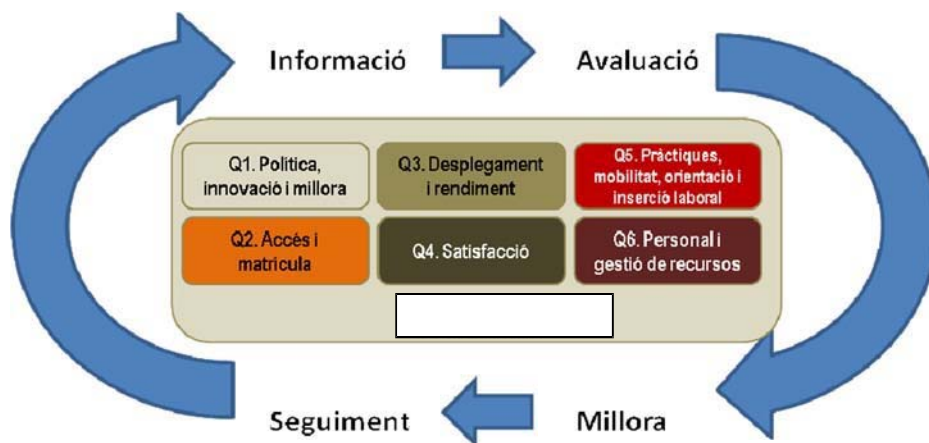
Informació

Avaluació

Q1. Política, innovació i millora

Q3. Desplegament i rendiment

Q5. Pràctiques, mobilitat, orientació i inserció laboral

Q2. Accés i matrícula

Q4. Satisfacció

Q6. Personal i gestió de recursos

Seguiment

Millora